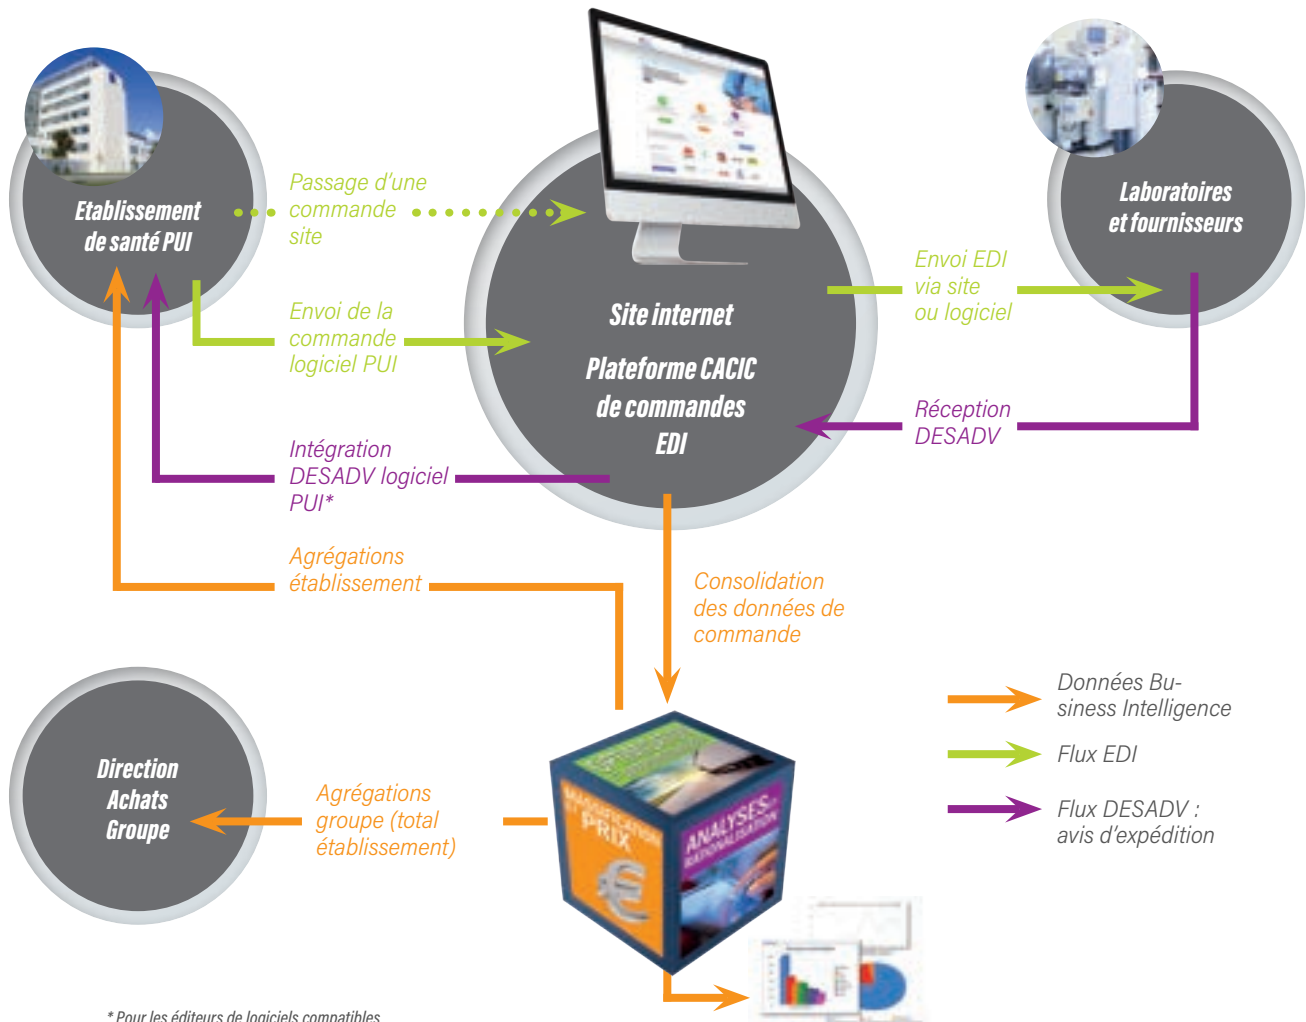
Etablissement de santé PUI

Passage d'une commande site

Laboratoires et fournisseurs

Envoi EDI via site ou logiciel

Envoi de la commande logiciel PUI

Site internet

Plateforme CACIC de commandes EDI

Réception DESADV

Intégration DESADV logiciel PUI*

Agrégations établissement

Consolidation des données de commande

Données Business Intelligence

Flux EDI

Flux DESADV : avis d'expédition

Direction Achats Groupe

Agrégations groupe (total établissement)

PRIX

ANALYSES RATIONALISATION

* Pour les éditeurs de logiciels compatibles